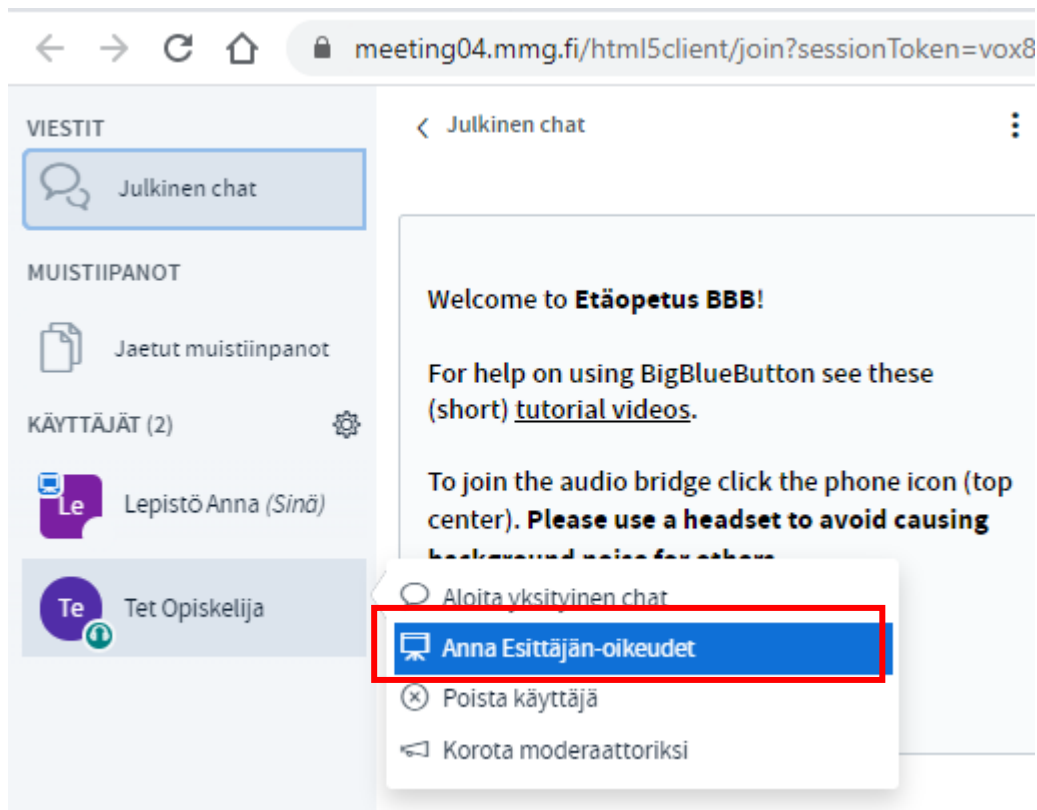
meeting04.mmg.fi/html5client/join?sessionToken=vox8

VIESTIT

Julkinen chat

MUISTIIPANOT

Jaetut muistiinpanot

KÄYTTÄJÄT (2)

Le

Lepistö Anna (Sinä)

Te

Tet Opiskelija

Julkinen chat

Welcome to **Etäopetus BBB**!

For help on using BigBlueButton see these (short) tutorial videos.

To join the audio bridge click the phone icon (top center). **Please use a headset to avoid causing** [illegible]

Aloita yksityinen chat

Anna Esittäjän-oikeudet

Poista käyttäjä

Korota moderaattoriksi